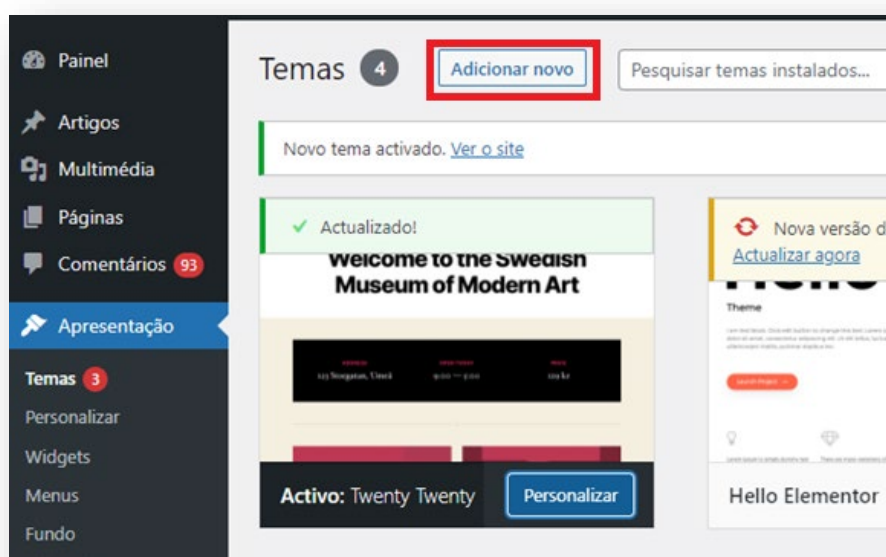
Painel
Artigos
Multimédia
Páginas
Comentários 93
Apresentação
Temas 3
Personalizar
Widgets
Menus
Fundo

Temas 4
Adicionar novo
Pesquisar temas instalados...

Novo tema activado. Ver o site

✓ Actualizado!
Welcome to the Swedish Museum of Modern Art
123 Storgatan, Umeå
9:00 — 5:00
129 kr
Activo: Twenty Twenty
Personalizar

Nova versão d
Actualizar agora
Theme
Hello Elementor